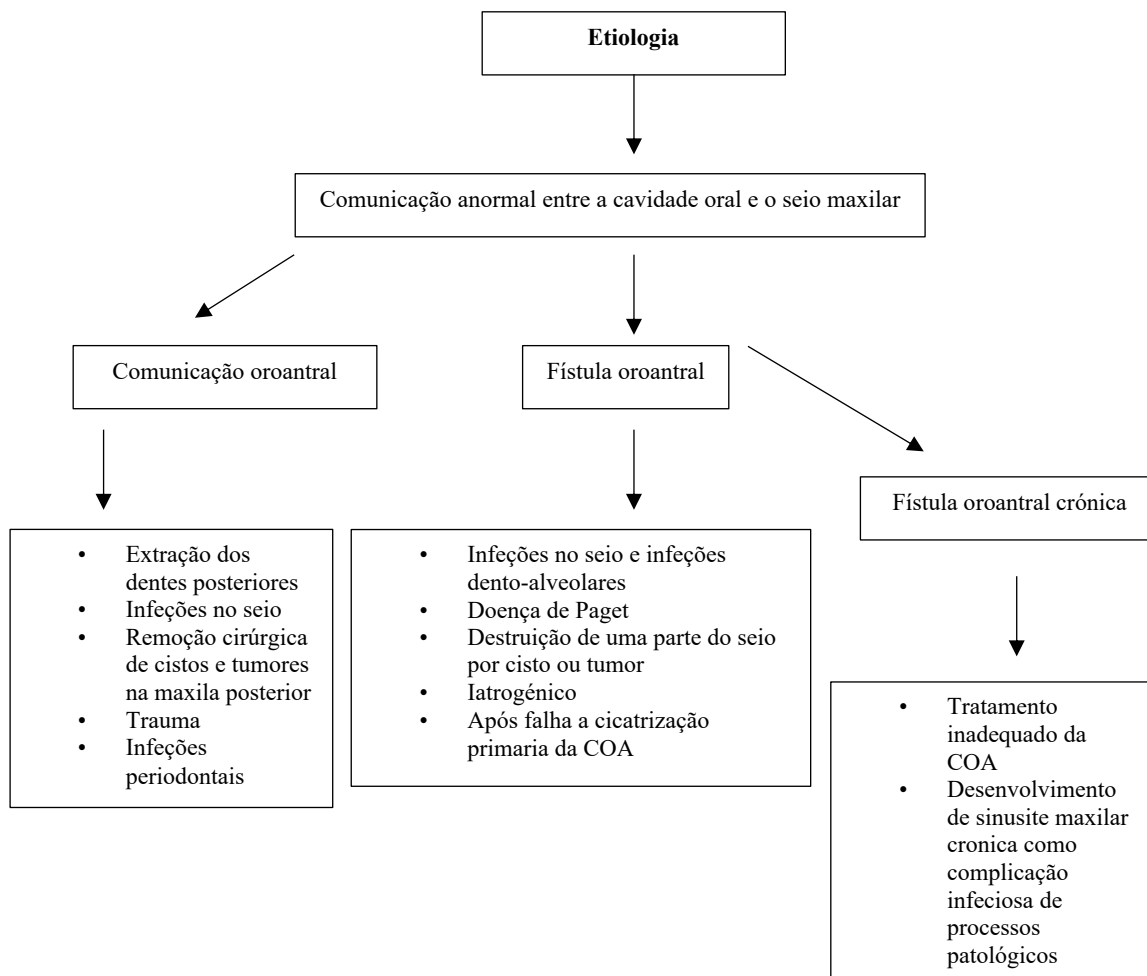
Etiologia

Comunicação anormal entre a cavidade oral e o seio maxilar

Comunicação oroantral

Fístula oroantral

Fístula oroantral crónica

- Extração dos dentes posteriores
- Infeções no seio
- Remoção cirúrgica de cistos e tumores na maxila posterior
- Trauma
- Infeções periodontais

- Infeções no seio e infeções dento-alveolares
- Doença de Paget
- Destruição de uma parte do seio por cisto ou tumor
- Iatrogénico
- Após falha a cicatrização primaria da COA

- Tratamento inadequado da COA
- Desenvolvimento de sinusite maxilar cronica como complicação infeciosa de processos patológicos